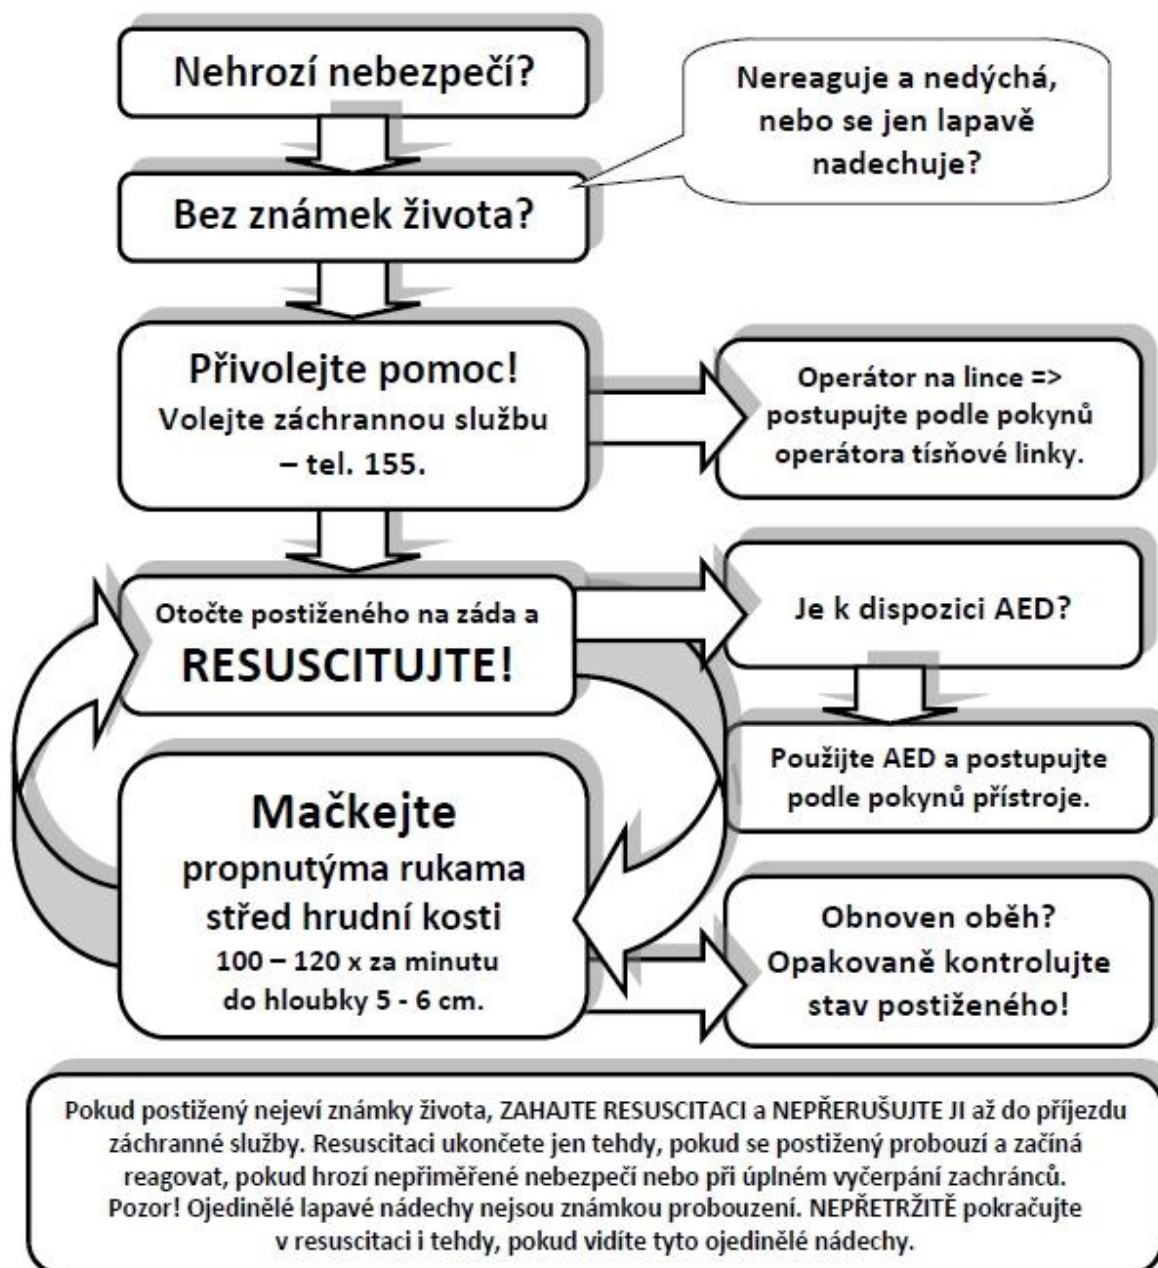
Nehrozí nebezpečí?

Nereaguje a nedýchá, nebo se jen lapavě nadechuje?

Bez známek života?

Přivolejte pomoc!
Volejte záchrannou službu – tel. 155.

Operátor na lince => postupujte podle pokynů operátora tísňové linky.

Otočte postiženého na záda a
RESUSCITUJTE!

Je k dispozici AED?

Použijte AED a postupujte podle pokynů přístroje.

Mačkejte
propnutýma rukama střed hrudní kosti
100 – 120 x za minutu do hloubky 5 - 6 cm.

Obnoven oběh?
Opakovaně kontrolujte stav postiženého!

Pokud postižený nejeví známky života, ZAHAJTE RESUSCITACI a NEPŘERUŠUJTE JI až do příjezdu záchranné služby. Resuscitaci ukončete jen tehdy, pokud se postižený probouzí a začíná reagovat, pokud hrozí nepřiměřené nebezpečí nebo při úplném vyčerpání zachránců. Pozor! Ojedinělé lapavé nádechy nejsou známkou probouzení. NEPŘETRŽITĚ pokračujte v resuscitaci i tehdy, pokud vidíte tyto ojedinělé nádechy.